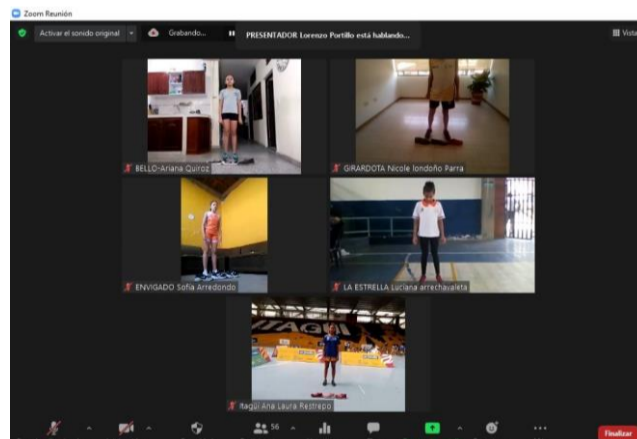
Zoom Reunión

Activar el sonido original

Grabando...

PRESENTADOR Lorenzo Portillo está hablando...

Vista

BELLO-Ariana Quiroz

GIRARDOTA Nicole Iondoño Parra

ENVIGADO Sofia Arredondo

LA ESTRELLA Luciana arrechavaleta

ITAGUI

Itagüí Ana Laura Restrepo

56

Finalizar